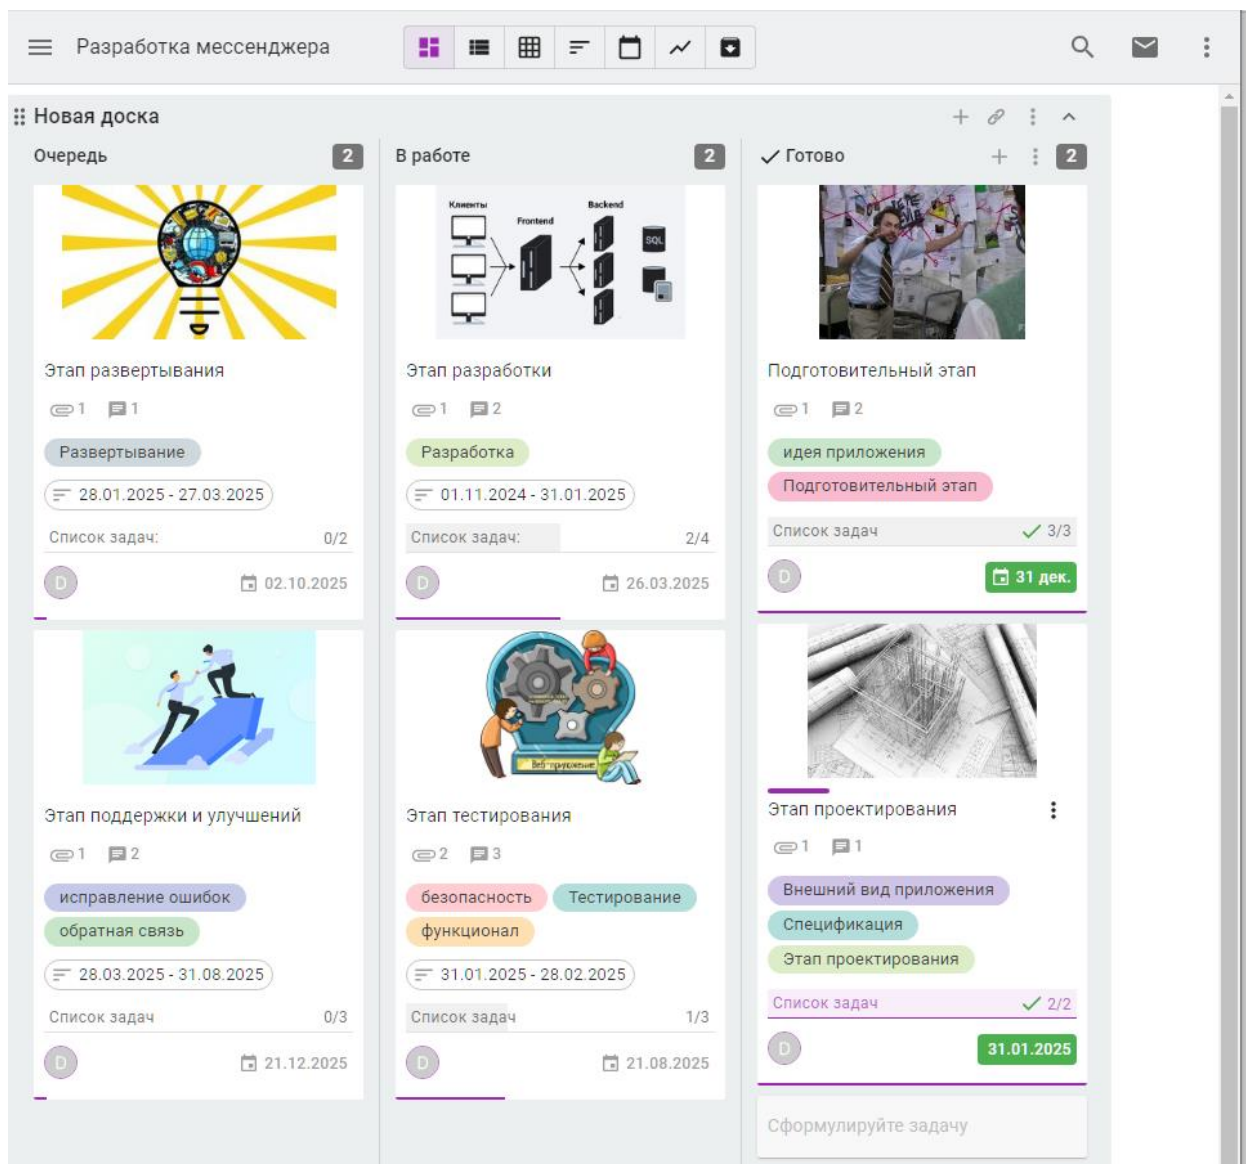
Разработка мессенджера

Новая доска

Очередь 2

Этап развертывания

1 1

Развертывание

28.01.2025 - 27.03.2025

Список задач: 0/2

D 02.10.2025

Этап поддержки и улучшений

1 2

исправление ошибок

обратная связь

28.03.2025 - 31.08.2025

Список задач 0/3

D 21.12.2025

В работе 2

Клиенты Frontend Backend SQL

Этап разработки

1 2

Разработка

01.11.2024 - 31.01.2025

Список задач: 2/4

D 26.03.2025

Веб-приложение

Этап тестирования

2 3

безопасность Тестирование

функционал

31.01.2025 - 28.02.2025

Список задач 1/3

D 21.08.2025

Готово 2

Подготовительный этап

1 2

идея приложения

Подготовительный этап

Список задач 3/3

D 31 дек.

Этап проектирования

1 1

Внешний вид приложения

Спецификация

Этап проектирования

Список задач 2/2

D 31.01.2025

Сформулируйте задачу